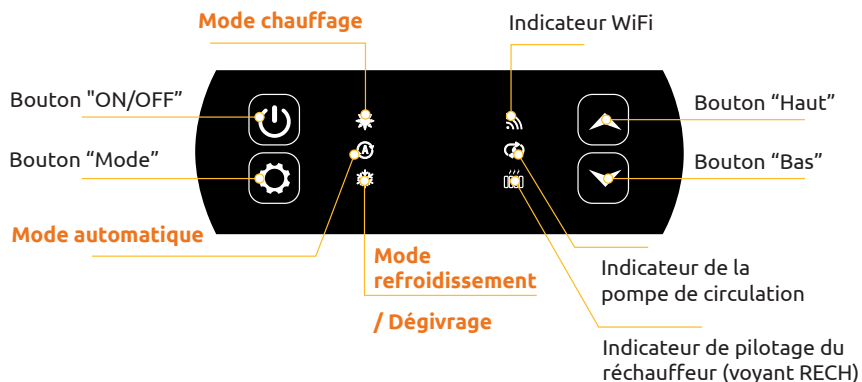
Mode chauffage

Indicateur WiFi

Bouton "ON/OFF"

Bouton “Haut”

Bouton “Mode”

Bouton “Bas”

Mode automatique

Mode refroidissement

/ Dégivrage

Indicateur de la pompe de circulation

Indicateur de pilotage du réchauffeur (voyant RECH)